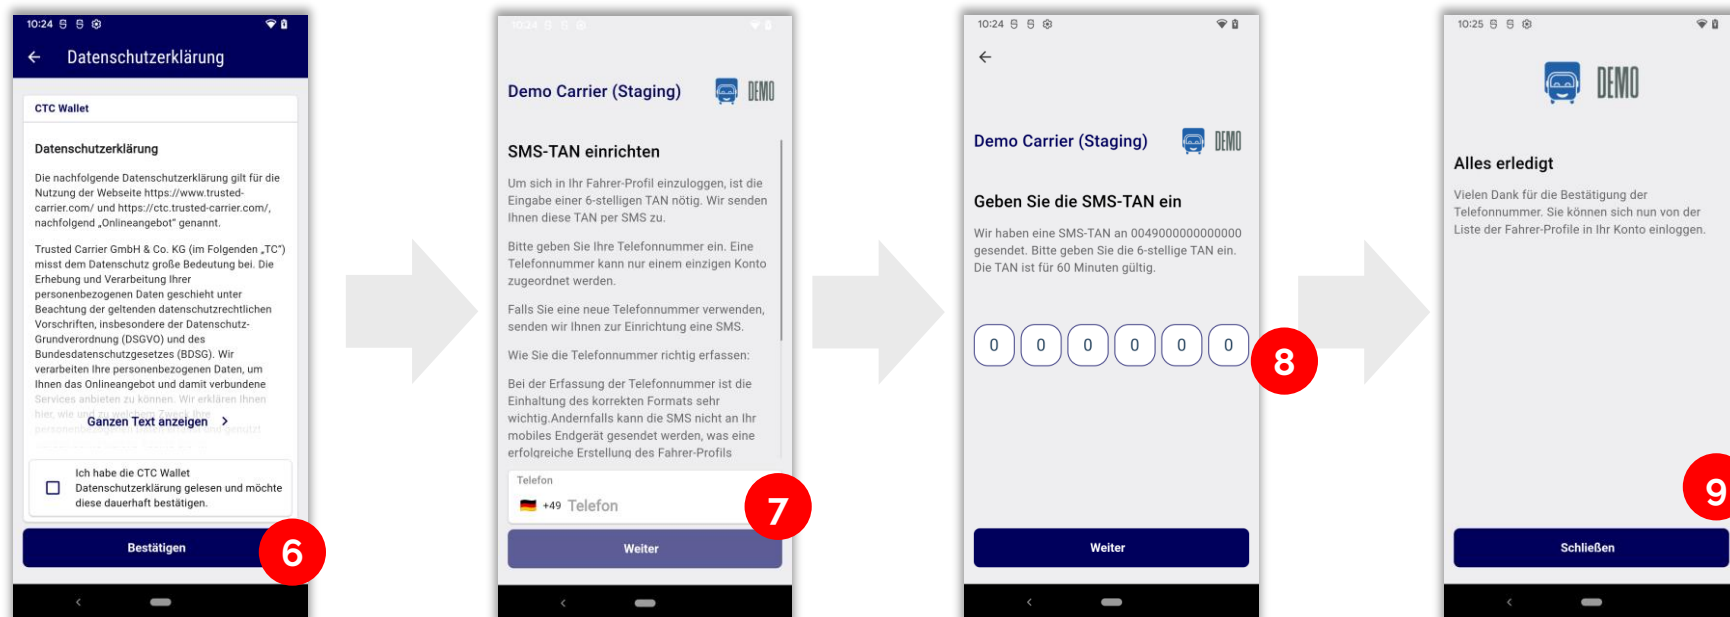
10:24

Datenschutzerklärung

CTC Wallet

Datenschutzerklärung

Die nachfolgende Datenschutzerklärung gilt für die Nutzung der Webseite https://www.trusted-carrier.com/ und https://ctc.trusted-carrier.com/, nachfolgend „Onlineangebot" genannt.

Trusted Carrier GmbH & Co. KG (im Folgenden „TC") misst dem Datenschutz große Bedeutung bei. Die Erhebung und Verarbeitung Ihrer personenbezogenen Daten geschieht unter Beachtung der geltenden datenschutzrechtlichen Vorschriften, insbesondere der Datenschutz-Grundverordnung (DSGVO) und des Bundesdatenschutzgesetzes (BDSG). Wir verarbeiten Ihre personenbezogenen Daten, um Ihnen das Onlineangebot und damit verbundene Services anbieten zu können. Wir erklären Ihnen hier, wie und zu welchem Zweck Ihre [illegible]

Ganzen Text anzeigen

Ich habe die CTC Wallet Datenschutzerklärung gelesen und möchte diese dauerhaft bestätigen.

Bestätigen

6

10:24

Demo Carrier (Staging)

DEMO

SMS-TAN einrichten

Um sich in Ihr Fahrer-Profil einzuloggen, ist die Eingabe einer 6-stelligen TAN nötig. Wir senden Ihnen diese TAN per SMS zu.

Bitte geben Sie Ihre Telefonnummer ein. Eine Telefonnummer kann nur einem einzigen Konto zugeordnet werden.

Falls Sie eine neue Telefonnummer verwenden, senden wir Ihnen zur Einrichtung eine SMS.

Wie Sie die Telefonnummer richtig erfassen:

Bei der Erfassung der Telefonnummer ist die Einhaltung des korrekten Formats sehr wichtig.Andernfalls kann die SMS nicht an Ihr mobiles Endgerät gesendet werden, was eine erfolgreiche Erstellung des Fahrer-Profils

Telefon

+49 Telefon

7

Weiter

10:24

Demo Carrier (Staging)

DEMO

Geben Sie die SMS-TAN ein

Wir haben eine SMS-TAN an 0049000000000000 gesendet. Bitte geben Sie die 6-stellige TAN ein. Die TAN ist für 60 Minuten gültig.

0 0 0 0 0 0

8

Weiter

10:25

DEMO

Alles erledigt

Vielen Dank für die Bestätigung der Telefonnummer. Sie können sich nun von der Liste der Fahrer-Profile in Ihr Konto einloggen.

9

Schließen